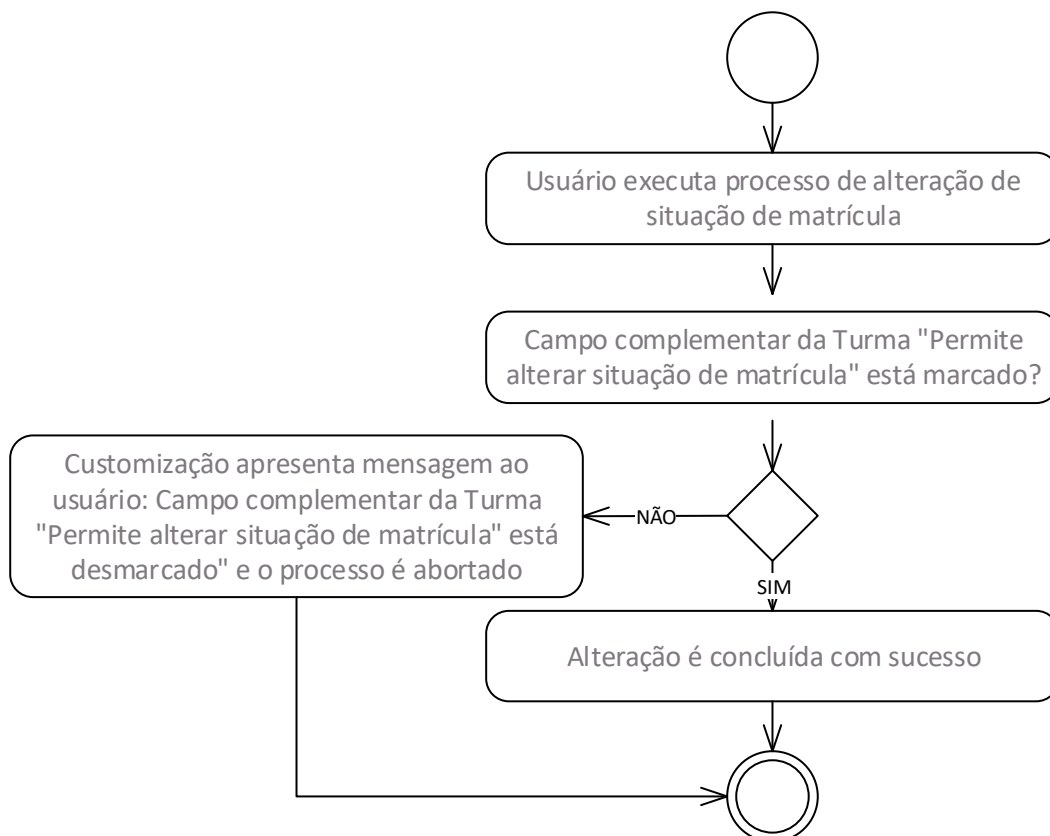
Usuário executa processo de alteração de situação de matrícula

Campo complementar da Turma "Permite alterar situação de matrícula" está marcado?

Customização apresenta mensagem ao usuário: Campo complementar da Turma "Permite alterar situação de matrícula" está desmarcado" e o processo é abortado

NÃO

SIM

Alteração é concluída com sucesso